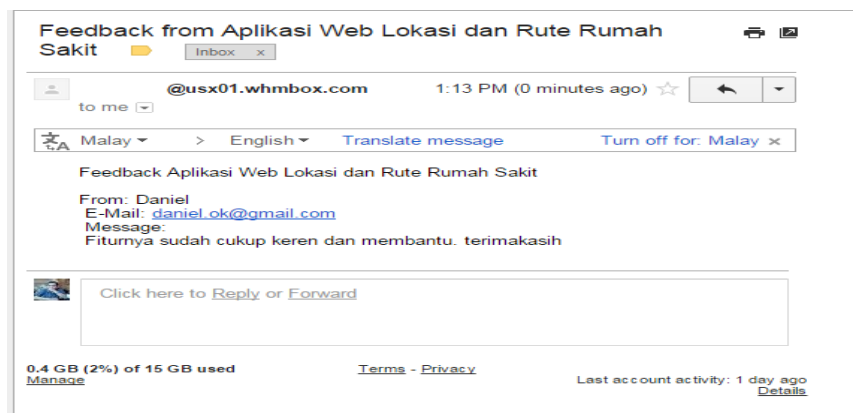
Feedback from Aplikasi Web Lokasi dan Rute Rumah Sakit

Inbox x

@usx01.whmbox.com

1:13 PM (0 minutes ago)

to me

Malay > English Translate message Turn off for: Malay x

Feedback Aplikasi Web Lokasi dan Rute Rumah Sakit

From: Daniel
E-Mail: daniel.ok@gmail.com
Message:
Fiturnya sudah cukup keren dan membantu. terimakasih

Click here to Reply or Forward

0.4 GB (2%) of 15 GB used
Manage

Terms - Privacy

Last account activity: 1 day ago
Details